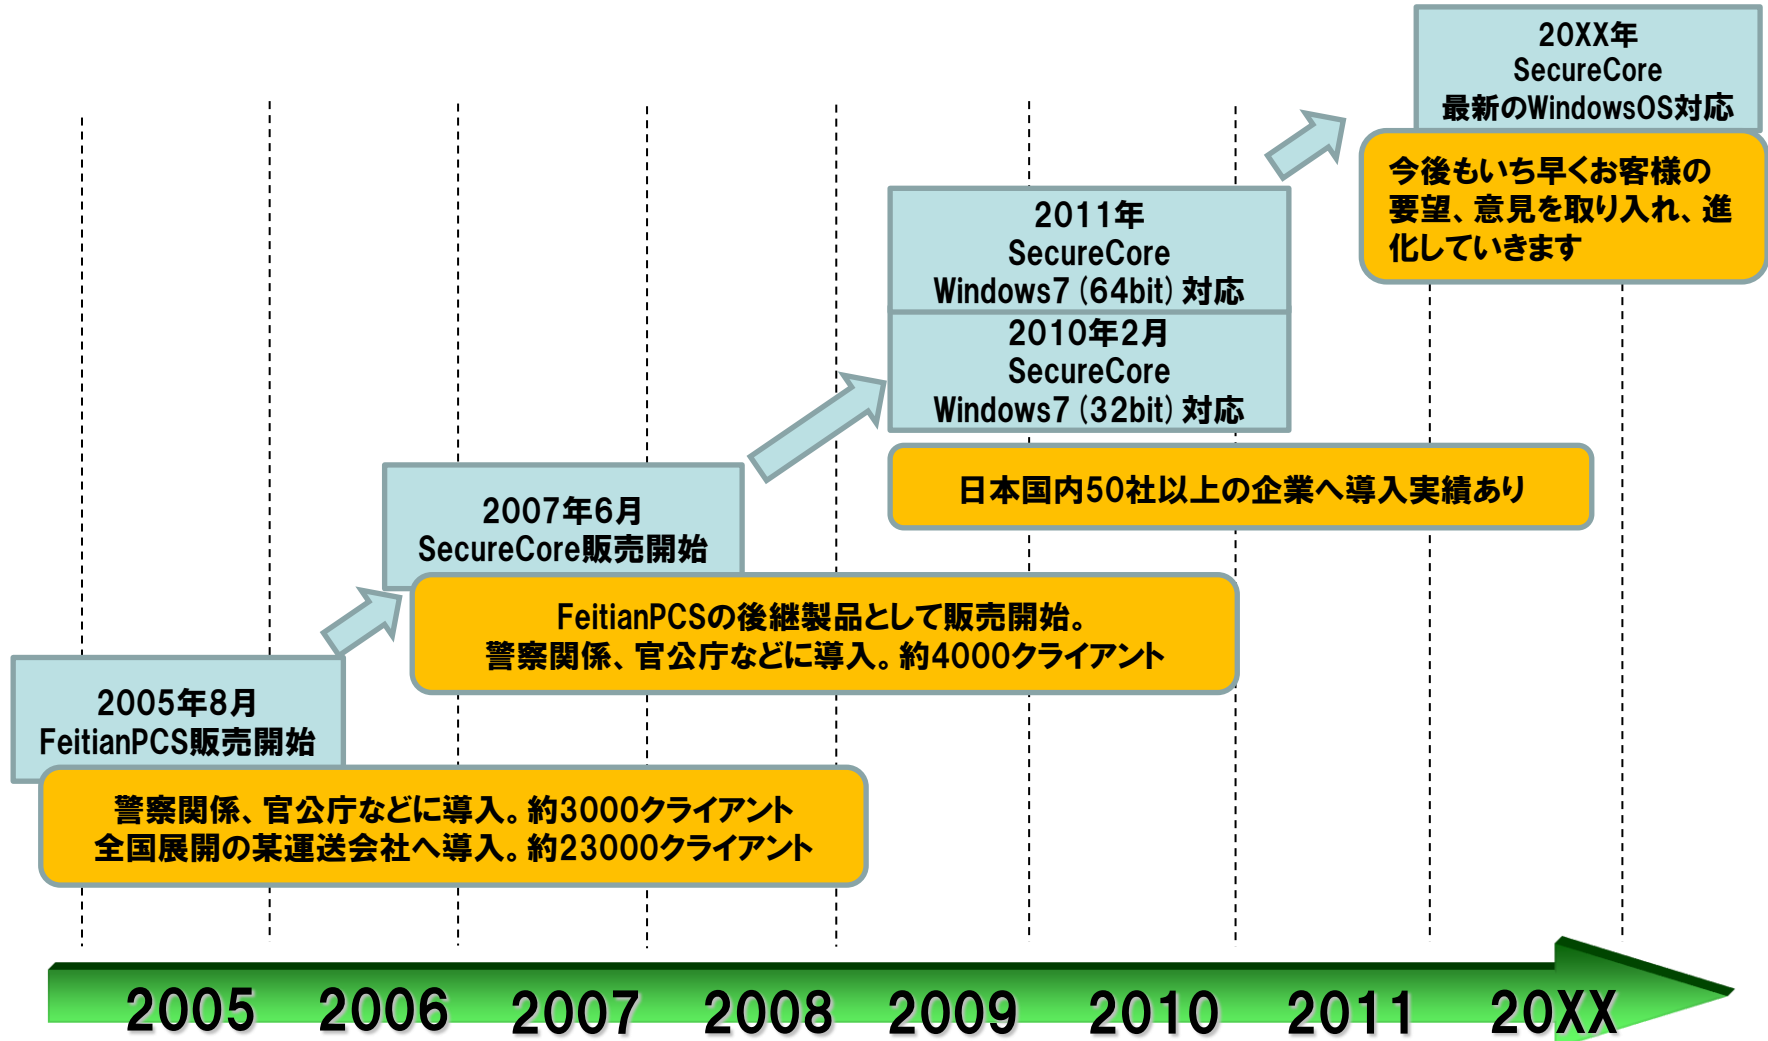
20XX年
SecureCore
最新のWindowsOS対応

今後もいち早くお客様の要望、意見を取り入れ、進化していきます

2011年
SecureCore
Windows7 (64bit) 対応

2010年2月
SecureCore
Windows7 (32bit) 対応

日本国内50社以上の企業へ導入実績あり

2007年6月
SecureCore販売開始

FeitianPCSの後継製品として販売開始。
警察関係、官公庁などに導入。約4000クライアント

2005年8月
FeitianPCS販売開始

警察関係、官公庁などに導入。約3000クライアント
全国展開の某運送会社へ導入。約23000クライアント

2005 2006 2007 2008 2009 2010 2011 20XX